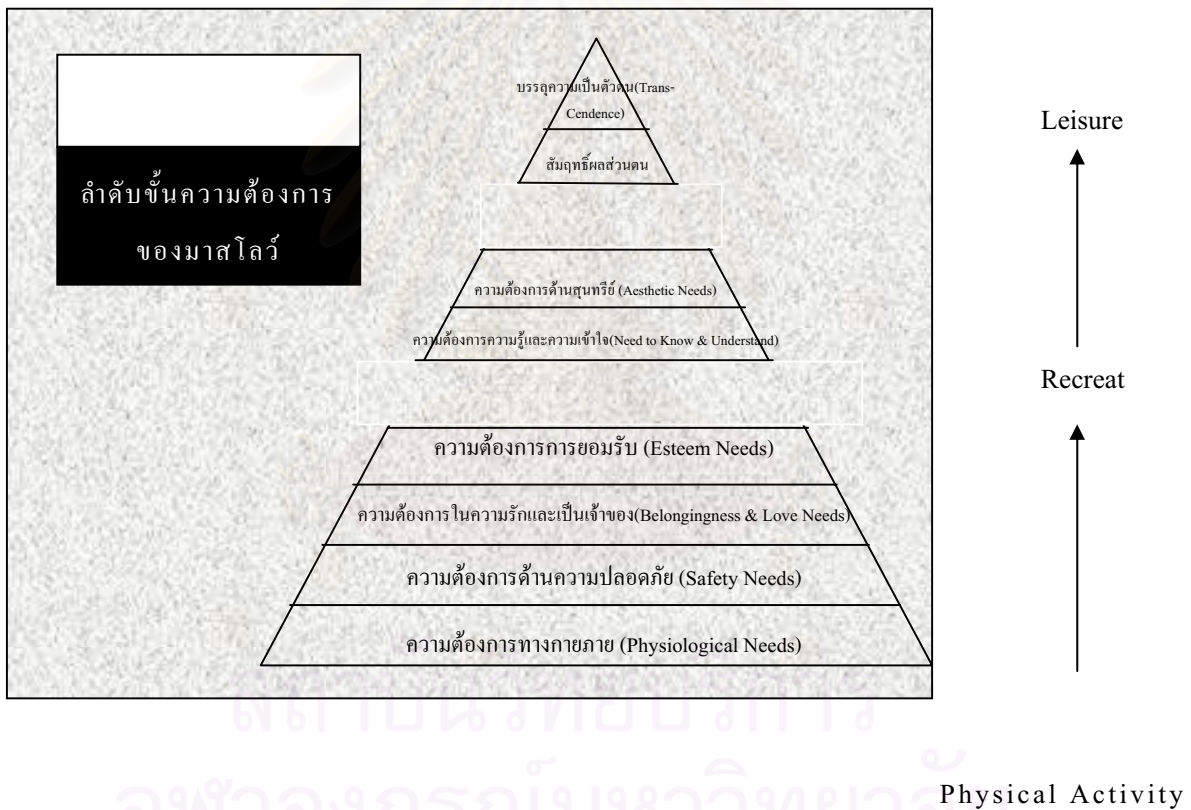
ลำดับขั้นความต้องการของมาสโลว์

บรรลุความเป็นตัวตน(Trans-Cendence)

สัมฤทธิ์ผลส่วนตน

ความต้องการด้านสุนทรีย์ (Aesthetic Needs)

ความต้องการความรู้และความเข้าใจ(Need to Know & Understand)

ความต้องการการยอมรับ (Esteem Needs)

ความต้องการในความรักและเป็นเจ้าของ(Belongingness & Love Needs)

ความต้องการด้านความปลอดภัย (Safety Needs)

ความต้องการทางกายภาย (Physiological Needs)

Leisure

Recreat

Physical Activity